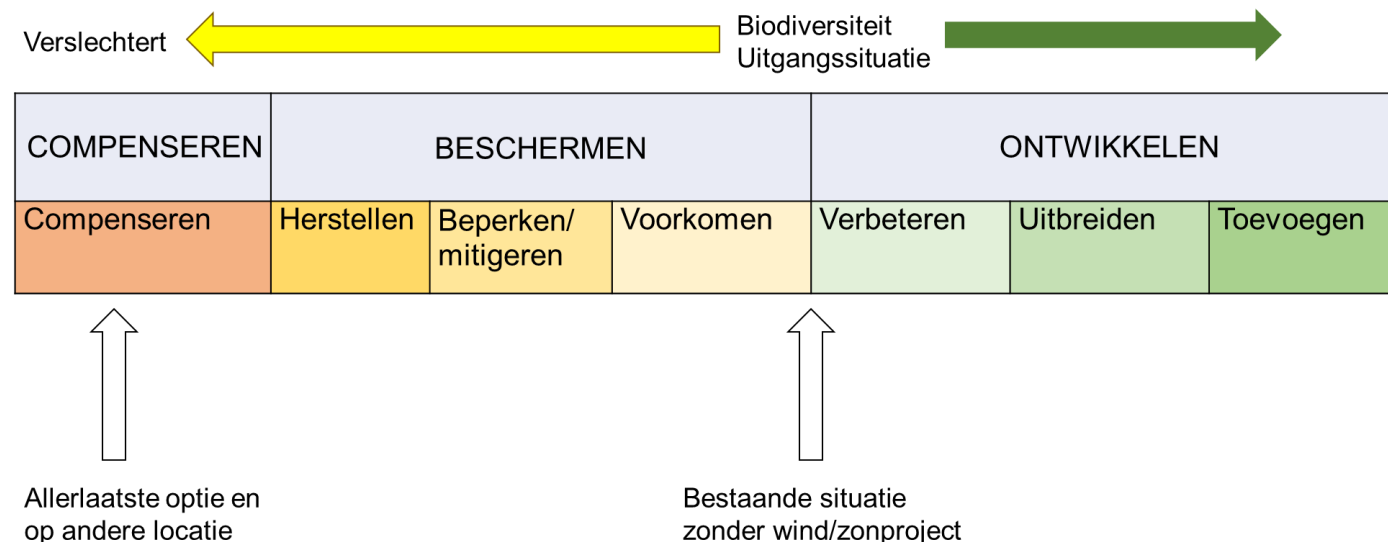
Verslechtert

Biodiversiteit
Uitgangssituatie

| COMPENSEREN | BESCHERMEN | | | ONTWIKKELEN | | |
|---|---|---|---|---|---|---|
| Compenseren | Herstellen | Beperken/ mitigeren | Voorkomen | Verbeteren | Uitbreiden | Toevoegen |

Allerlaatste optie en op andere locatie

Bestaande situatie zonder wind/zonproject